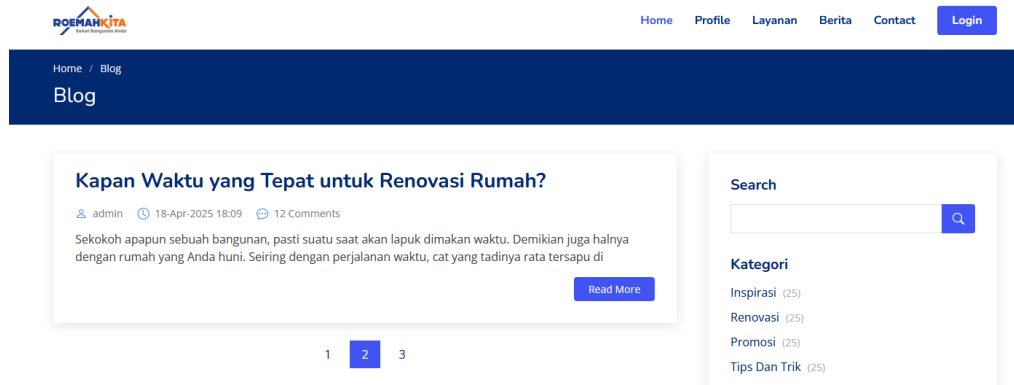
ROEMAHKITA
Sekali Bangunan Anda

Home Profile Layanan Berita Contact Login

Home / Blog

Blog

Kapan Waktu yang Tepat untuk Renovasi Rumah?

admin 18-Apr-2025 18:09 12 Comments

Sekokoh apapun sebuah bangunan, pasti suatu saat akan lapuk dimakan waktu. Demikian juga halnya dengan rumah yang Anda huni. Seiring dengan perjalanan waktu, cat yang tadinya rata tersapu di

Read More

1 2 3

Search

Kategori

Inspirasi (25)

Renovasi (25)

Promosi (25)

Tips Dan Trik (25)